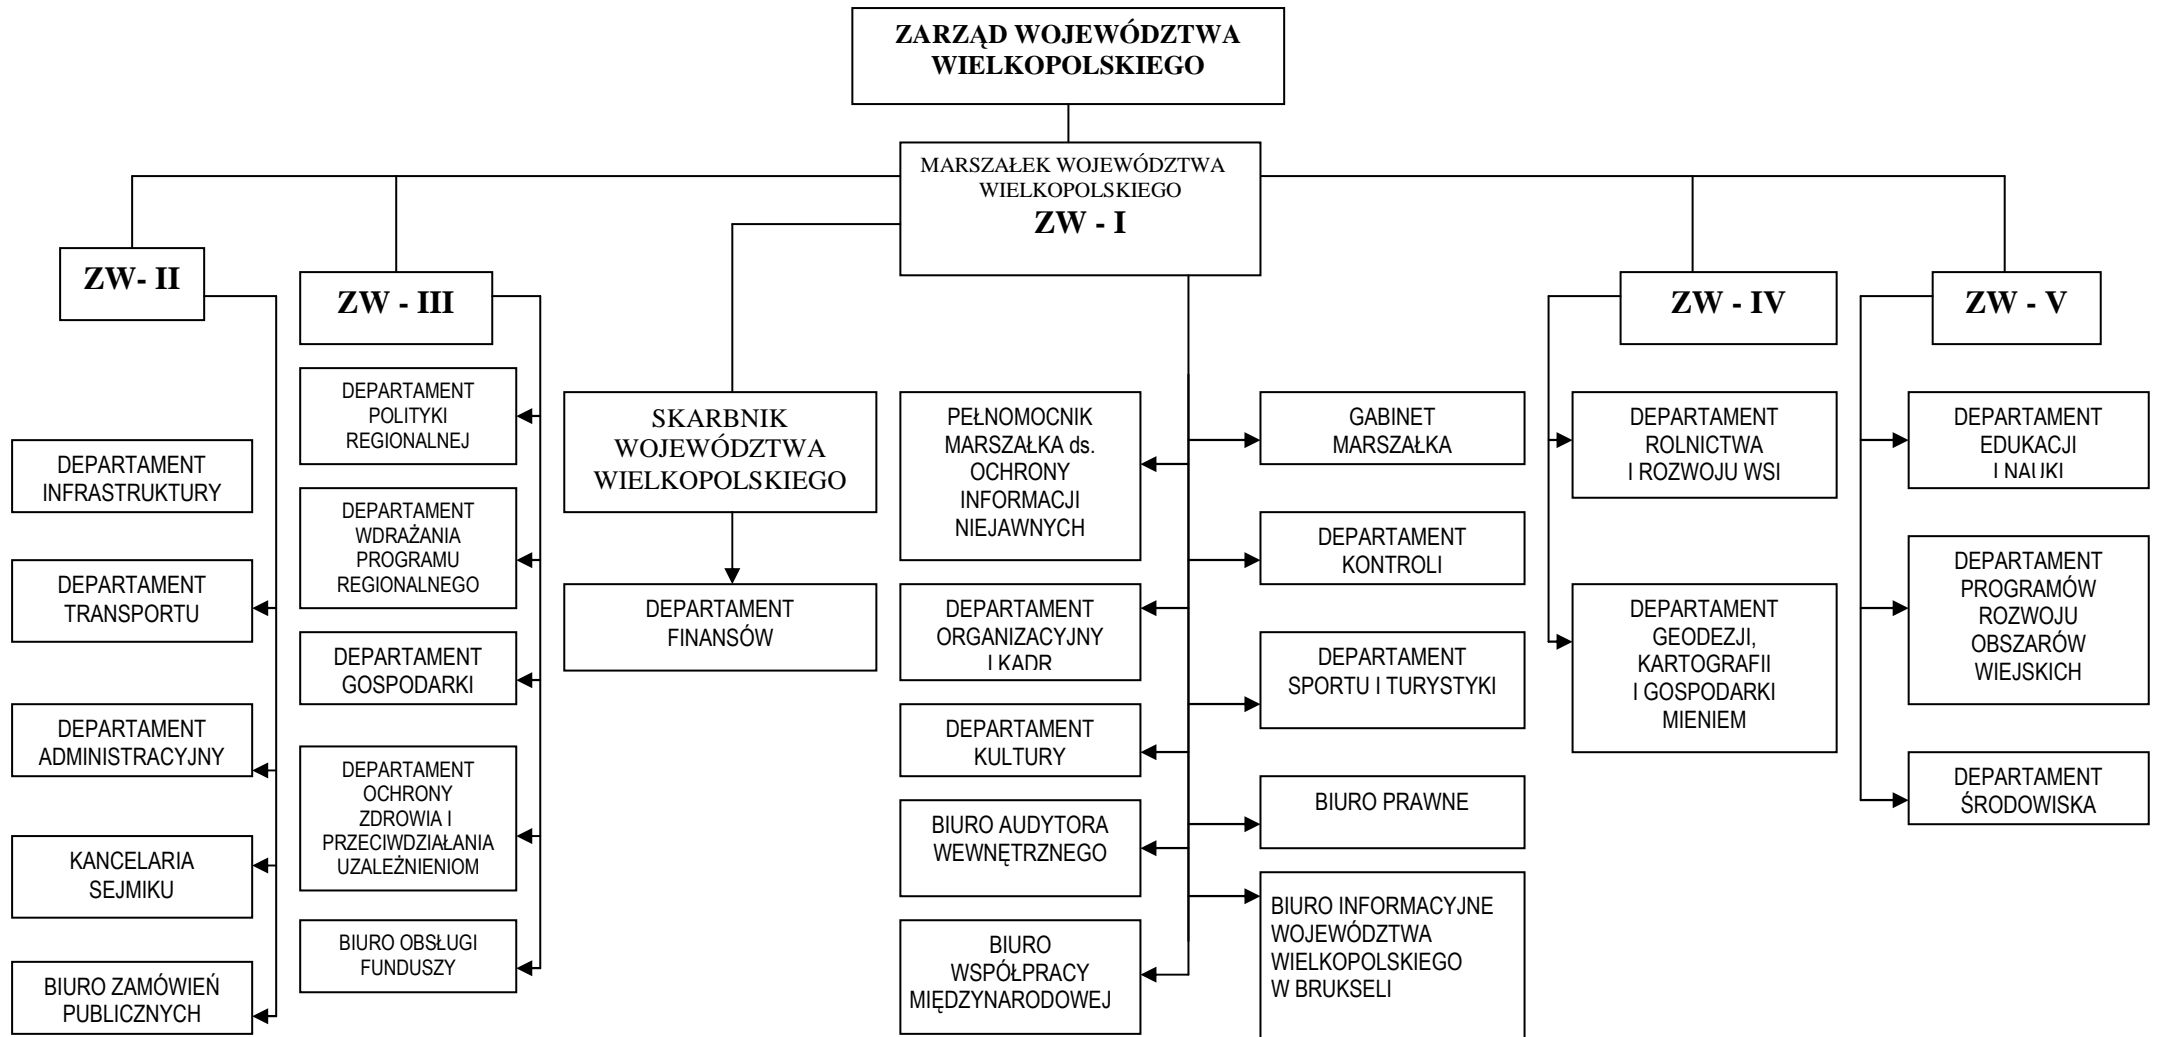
ZARZĄD WOJEWÓDZTWA WIELKOPOLSKIEGO

MARSZAŁEK WOJEWÓDZTWA WIELKOPOLSKIEGO
ZW - I

ZW- II

DEPARTAMENT INFRASTRUKTURY

DEPARTAMENT TRANSPORTU

DEPARTAMENT ADMINISTRACYJNY

KANCELARIA SEJMIKU

BIURO ZAMÓWIEŃ PUBLICZNYCH

ZW - III

DEPARTAMENT POLITYKI REGIONALNEJ

DEPARTAMENT WDRAŻANIA PROGRAMU REGIONALNEGO

DEPARTAMENT GOSPODARKI

DEPARTAMENT OCHRONY ZDROWIA I PRZECIWDZIAŁANIA UZALEŻNIENIOM

BIURO OBSŁUGI FUNDUSZY

SKARBNIK WOJEWÓDZTWA WIELKOPOLSKIEGO

DEPARTAMENT FINANSÓW

PEŁNOMOCNIK MARSZAŁKA ds. OCHRONY INFORMACJI NIEJAWNYCH

DEPARTAMENT ORGANIZACYJNY I KADR

DEPARTAMENT KULTURY

BIURO AUDYTORA WEWNĘTRZNEGO

BIURO WSPÓŁPRACY MIĘDZYNARODOWEJ

GABINET MARSZAŁKA

DEPARTAMENT KONTROLI

DEPARTAMENT SPORTU I TURYSTYKI

BIURO PRAWNE

BIURO INFORMACYJNE WOJEWÓDZTWA WIELKOPOLSKIEGO W BRUKSELI

ZW - IV

DEPARTAMENT ROLNICTWA I ROZWOJU WSI

DEPARTAMENT GEODEZJI, KARTOGRAFII I GOSPODARKI MIENIEM

ZW - V

DEPARTAMENT EDUKACJI I NAUKI

DEPARTAMENT PROGRAMÓW ROZWOJU OBSZARÓW WIEJSKICH

DEPARTAMENT ŚRODOWISKA